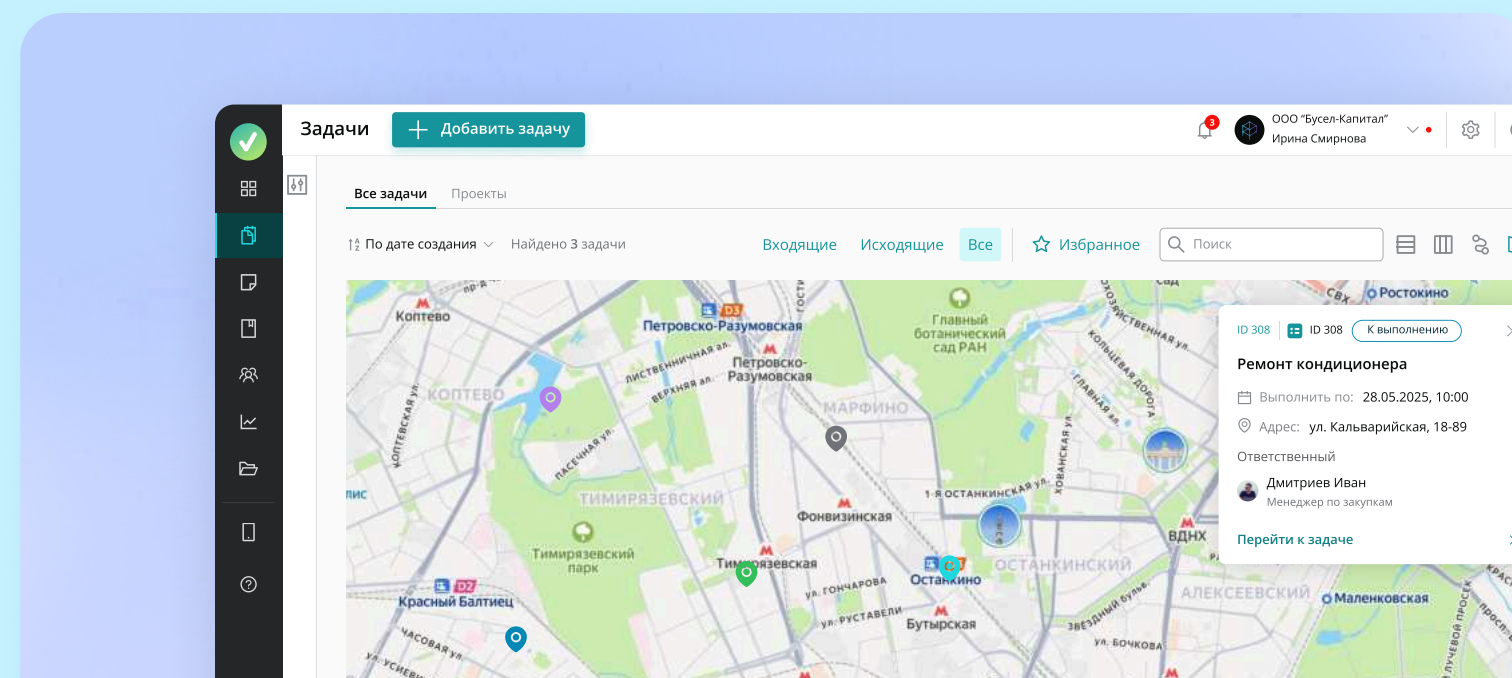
Задачи

Добавить задачу

3

ООО "Бусел-Капитал"
Ирина Смирнова

Все задачи

Проекты

По дате создания

Найдено 3 задачи

Входящие

Исходящие

Все

Избранное

Поиск

D3

Коптево

Петровско-Разумовская

Петровско-Разумовская

Главный ботанический сад РАН

КОПТЕВО

МАРФИНО

ТИМИРЯЗЕВСКИЙ

Фонвизинская

Тимирязевский парк

Тимирязевская

Останкино

D2

Красный Балтиец

ОСТАНКИНСКИЙ

АЛЕКСЕЕВСКИЙ

Бутырская

ВДНХ

Ростокино

Маленковская

ID 308

ID 308

К выполнению

Ремонт кондиционера

Выполнить по: 28.05.2025, 10:00

Адрес: ул. Кальварийская, 18-89

Ответственный

Дмитриев Иван
Менеджер по закупкам

Перейти к задаче